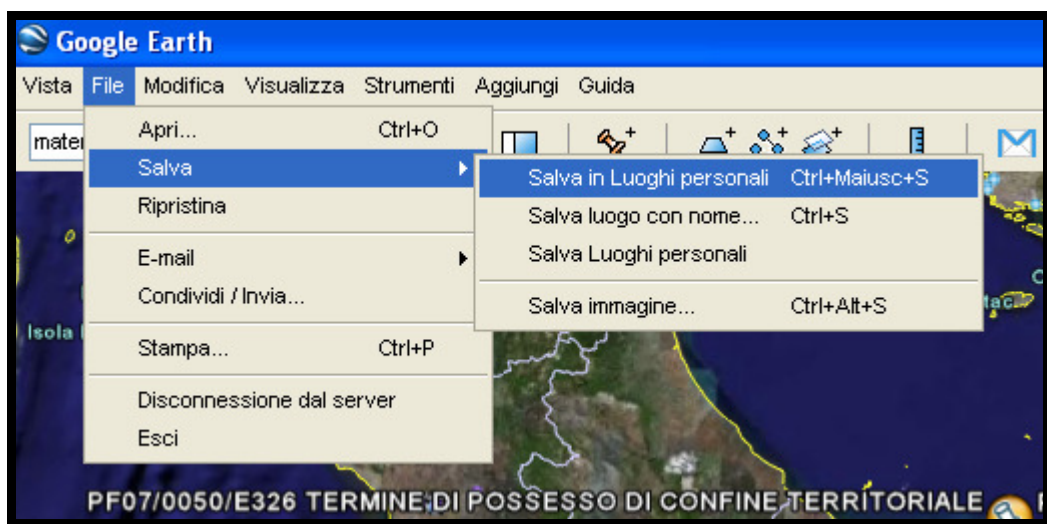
Google Earth

Vista File Modifica Visualizza Strumenti Aggiungi Guida

mater

Apri... Ctrl+O
Salva
Ripristina

E-mail
Condividi / Invia...

Stampa... Ctrl+P

Disconnessione dal server
Esci

Salva in Luoghi personali Ctrl+Maiusc+S
Salva luogo con nome... Ctrl+S
Salva Luoghi personali

Salva immagine... Ctrl+Alt+S

Isola

PF07/0050/E326 TERMINE DI POSSESSO DI CONFINE TERRITORIALE